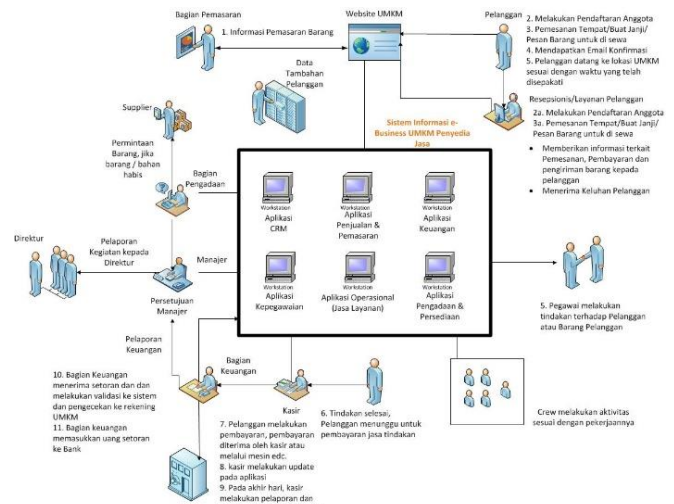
Bagian Pemasaran

1. Informasi Pemasaran Barang

Website UMKM

Pelanggan

2. Melakukan Pendaftaran Anggota
3. Pemesanan Tempat/Buat Janji/ Pesan Barang untuk di sewa
4. Mendapatkan Email Konfirmasi
5. Pelanggan datang ke lokasi UMKM sesuai dengan waktu yang telah disepakati

Data Tambahan Pelanggan

Resepsionis/Layanan Pelanggan

2a. Melakukan Pendaftaran Anggota
3a. Pemesanan Tempat/Buat Janji/ Pesan Barang untuk di sewa

- Memberikan informasi terkait Pemesanan, Pembayaran dan pengiriman barang kepada pelanggan
- Menerima Keluhan Pelanggan

Sistem Informasi e-Business UMKM Penyedia Jasa

Supplier

Permintaan Barang, jika barang / bahan habis

Bagian Pengadaan

Workstation
Aplikasi CRM

Workstation
Aplikasi Penjualan & Pemasaran

Workstation
Aplikasi Keuangan

Direktur

Pelaporan Kegiatan kepada Direktur

Manajer

Persetujuan Manajer

Workstation
Aplikasi Kepegawaian

Workstation
Aplikasi Operasional (Jasa Layanan)

Workstation
Aplikasi Pengadaan & Persediaan

5. Pegawai melakukan tindakan terhadap Pelanggan atau Barang Pelanggan

Pelaporan Keuangan

Bagian Keuangan

10. Bagian Keuangan menerima setoran dan dan melakukan validasi ke sistem dan pengecekan ke rekening UMKM
11. Bagian keuangan memasukkan uang setoran ke Bank

Kasir

6. Tindakan selesai, Pelanggan menunggu untuk pembayaran jasa tindakan

Crew melakukan aktivitas sesuai dengan pekerjaannya

7. Pelanggan melakukan pembayaran, pembayaran diterima oleh kasir atau melalui mesin edc.
8. kasir melakukan update pada aplikasi
9. Pada akhir hari, kasir melakukan pelaporan dan